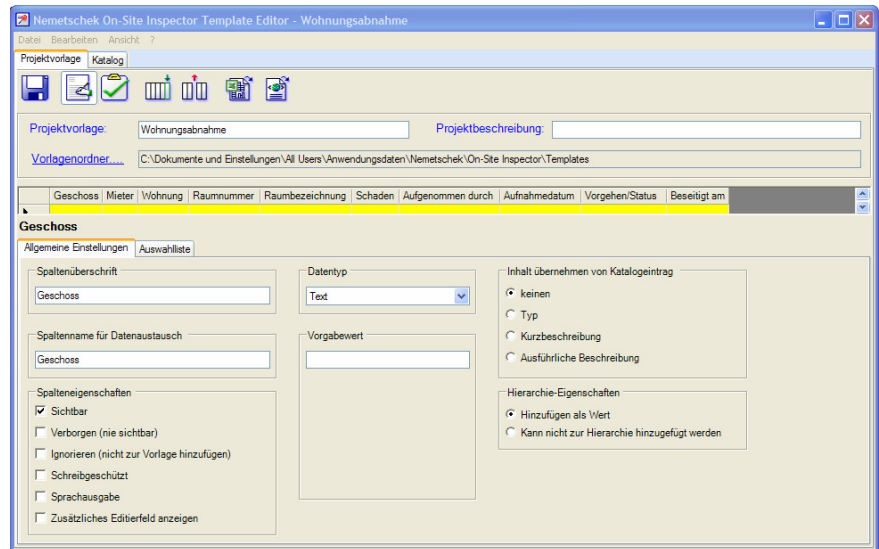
Nemetschek On-Site Inspector Template Editor - Wohnungsabnahme

Datei Bearbeiten Ansicht ?

Projektvorlage Katalog

Projektvorlage: Wohnungsabnahme

Projektbeschreibung:

Vorlagenordner.... C:\Dokumente und Einstellungen\All Users\Anwendungsdaten\Nemetschek\On-Site Inspector\Templates

| Geschoss | Mieter | Wohnung | Raumnummer | Raumbezeichnung | Schaden | Aufgenommen durch | Aufnahmedatum | Vorgehen/Status | Beseitigt am |
|---|---|---|---|---|---|---|---|---|---|
| | | | | | | | | | |

Geschoss

Allgemeine Einstellungen Auswahlliste

Spaltenüberschrift

Geschoss

Spaltenname für Datenaustausch

Geschoss

Spalteneigenschaften

Sichtbar

Verborgen (nie sichtbar)

Ignorieren (nicht zur Vorlage hinzufügen)

Schreibgeschützt

Sprachausgabe

Zusätzliches Editierfeld anzeigen

Datentyp

Text

Vorgabewert

Inhalt übernehmen von Katalogeintrag

keinen

Typ

Kurzbeschreibung

Ausführliche Beschreibung

Hierarchie-Eigenschaften

Hinzufügen als Wert

Kann nicht zur Hierarchie hinzugefügt werden